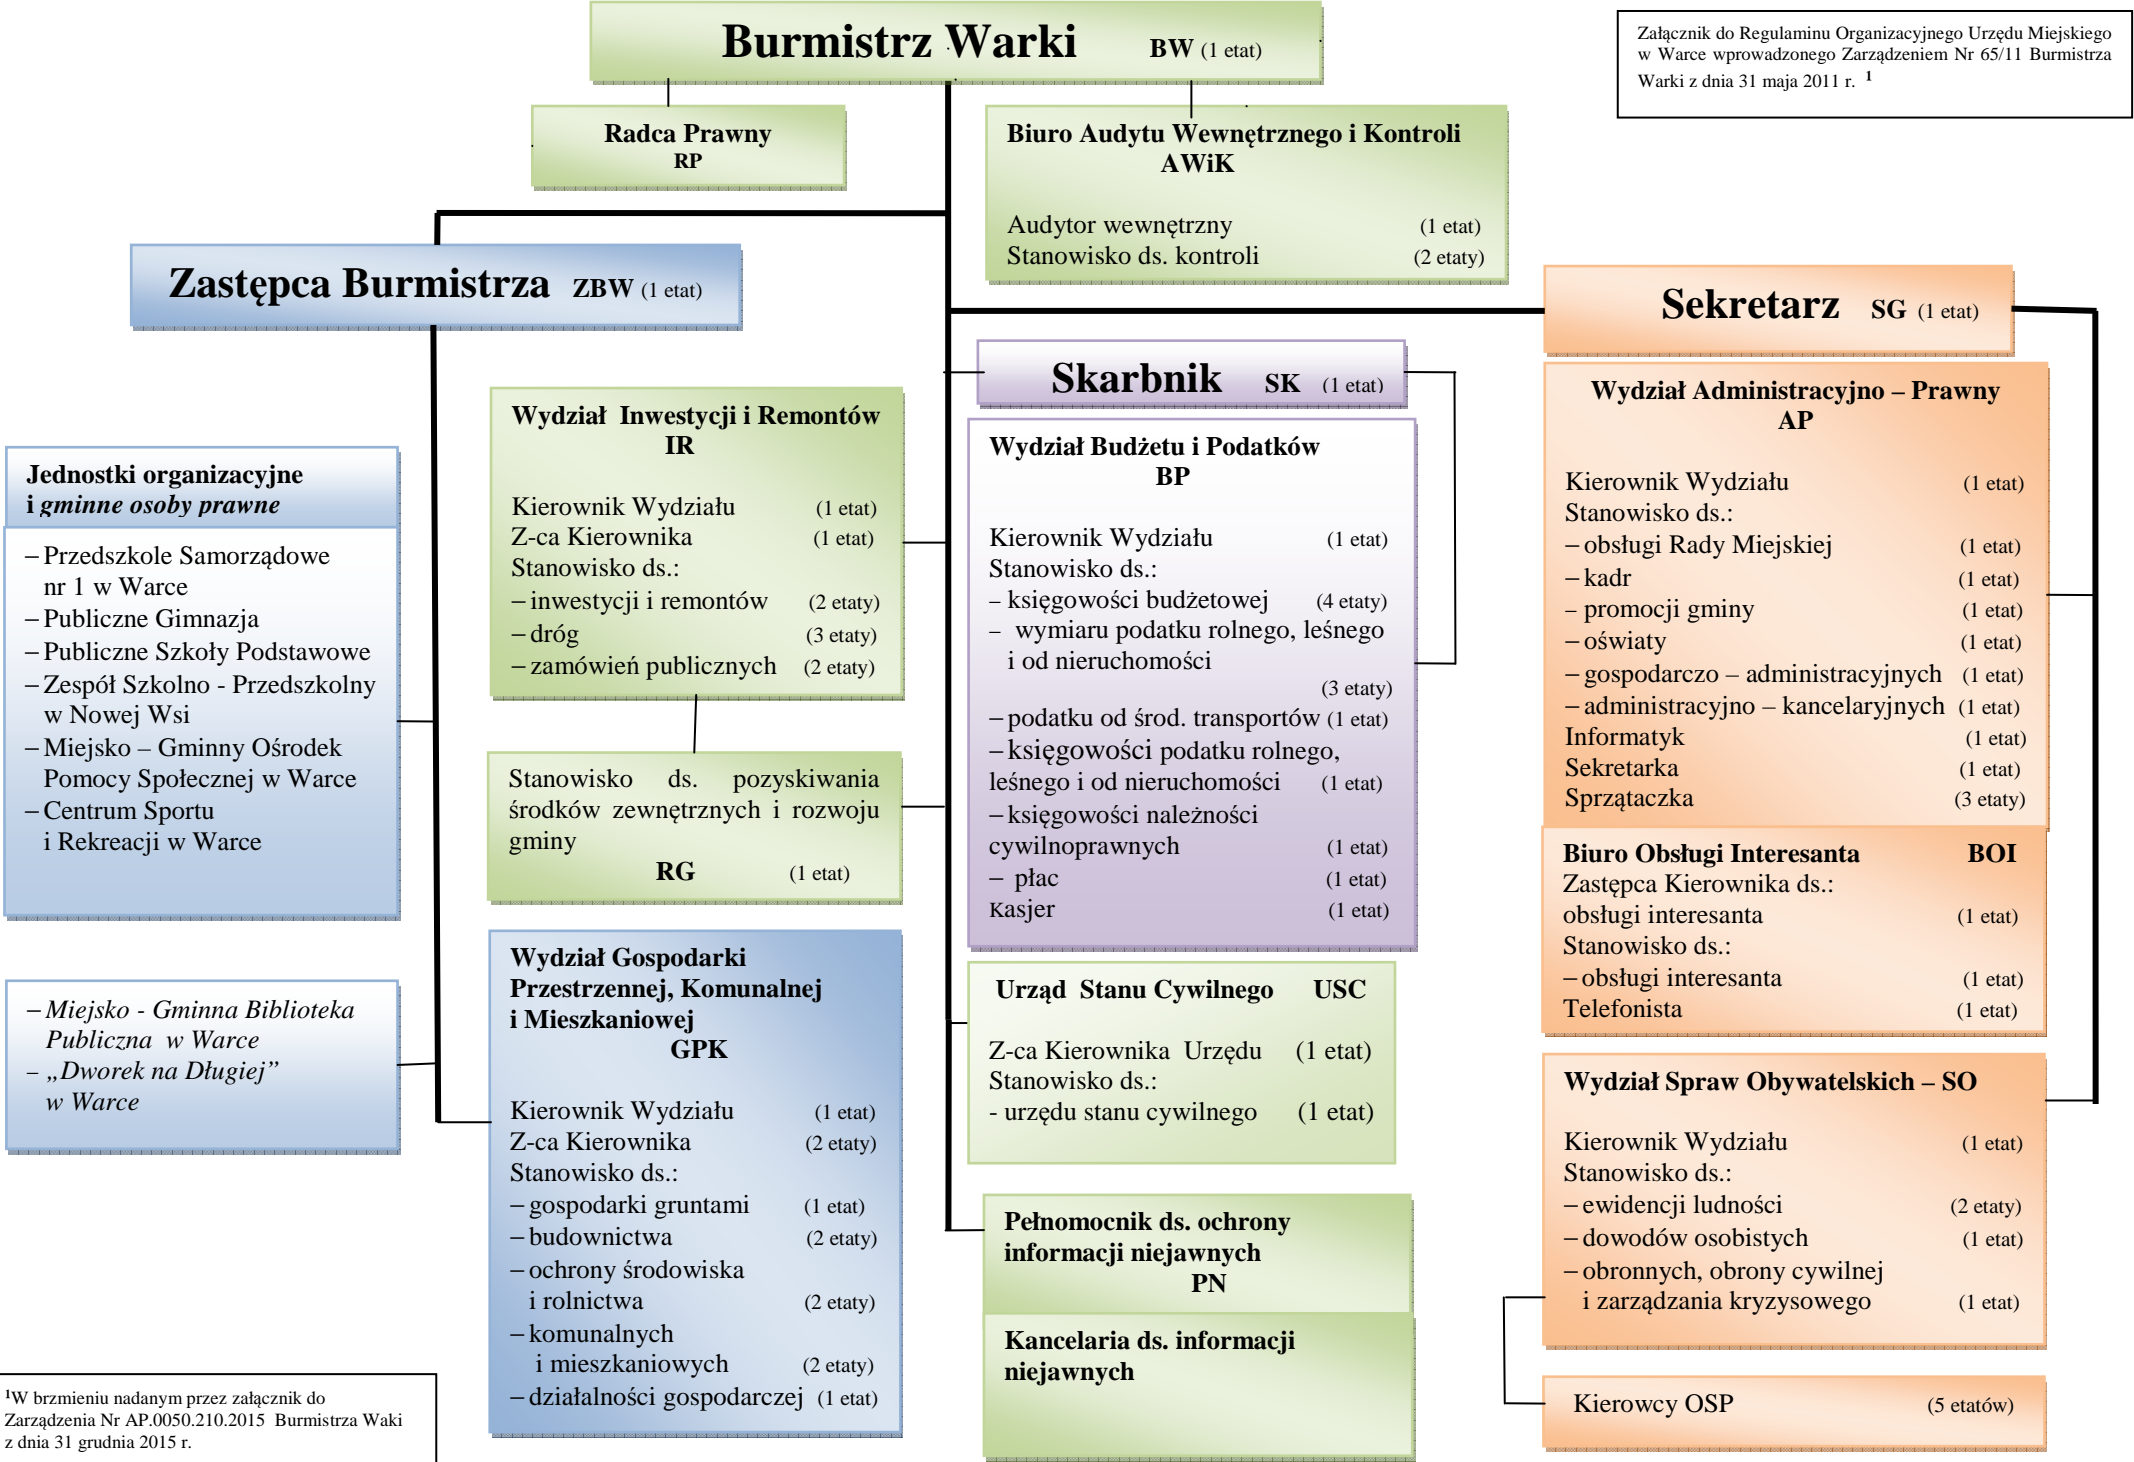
Burmistrz Warki BW (1 etat)

Załącznik do Regulaminu Organizacyjnego Urzędu Miejskiego w Warce wprowadzonego Zarządzeniem Nr 65/11 Burmistrza Warki z dnia 31 maja 2011 r. $^1$

Radca Prawny
RP

Biuro Audytu Wewnętrznego i Kontroli
AWiK

Audytor wewnętrzny (1 etat)
Stanowisko ds. kontroli (2 etaty)

Zastępca Burmistrza ZBW (1 etat)

Sekretarz SG (1 etat)

Skarbnik SK (1 etat)

Wydział Inwestycji i Remontów
IR

Kierownik Wydziału (1 etat)
Z-ca Kierownika (1 etat)
Stanowisko ds.:
– inwestycji i remontów (2 etaty)
– dróg (3 etaty)
– zamówień publicznych (2 etaty)

Jednostki organizacyjne i gminne osoby prawne

– Przedszkole Samorządowe nr 1 w Warce
– Publiczne Gimnazja
– Publiczne Szkoły Podstawowe
– Zespół Szkolno - Przedszkolny w Nowej Wsi
– Miejsko – Gminny Ośrodek Pomocy Społecznej w Warce
– Centrum Sportu i Rekreacji w Warce

Stanowisko ds. pozyskiwania środków zewnętrznych i rozwoju gminy
RG (1 etat)

Wydział Budżetu i Podatków
BP

Kierownik Wydziału (1 etat)
Stanowisko ds.:
– księgowości budżetowej (4 etaty)
– wymiaru podatku rolnego, leśnego i od nieruchomości (3 etaty)
– podatku od środ. transportow (1 etat)
– księgowości podatku rolnego, leśnego i od nieruchomości (1 etat)
– księgowości należności cywilnoprawnych (1 etat)
– płac (1 etat)
Kasjer (1 etat)

Wydział Administracyjno – Prawny
AP

Kierownik Wydziału (1 etat)
Stanowisko ds.:
– obsługi Rady Miejskiej (1 etat)
– kadr (1 etat)
– promocji gminy (1 etat)
– oświaty (1 etat)
– gospodarczo – administracyjnych (1 etat)
– administracyjno – kancelaryjnych (1 etat)
Informatyk (1 etat)
Sekretarka (1 etat)
Sprzątaczka (3 etaty)

Biuro Obsługi Interesanta BOI
Zastępca Kierownika ds.:
obsługi interesanta (1 etat)
Stanowisko ds.:
– obsługi interesanta (1 etat)
Telefonista (1 etat)

– Miejsko - Gminna Biblioteka Publiczna w Warce
– „Dworek na Długiej” w Warce

Wydział Gospodarki Przestrzennej, Komunalnej i Mieszkaniowej
GPK

Kierownik Wydziału (1 etat)
Z-ca Kierownika (2 etaty)
Stanowisko ds.:
– gospodarki gruntami (1 etat)
– budownictwa (2 etaty)
– ochrony środowiska i rolnictwa (2 etaty)
– komunalnych i mieszkaniowych (2 etaty)
– działalności gospodarczej (1 etat)

Urząd Stanu Cywilnego USC

Z-ca Kierownika Urzędu (1 etat)
Stanowisko ds.:
- urzędu stanu cywilnego (1 etat)

Wydział Spraw Obywatelskich – SO

Kierownik Wydziału (1 etat)
Stanowisko ds.:
– ewidencji ludności (2 etaty)
– dowodów osobistych (1 etat)
– obronnych, obrony cywilnej i zarządzania kryzysowego (1 etat)

Pełnomocnik ds. ochrony informacji niejawnych
PN

Kancelaria ds. informacji niejawnych

Kierowcy OSP (5 etatów)

$^1$W brzmieniu nadanym przez załącznik do Zarządzenia Nr AP.0050.210.2015 Burmistrza Waki z dnia 31 grudnia 2015 r.